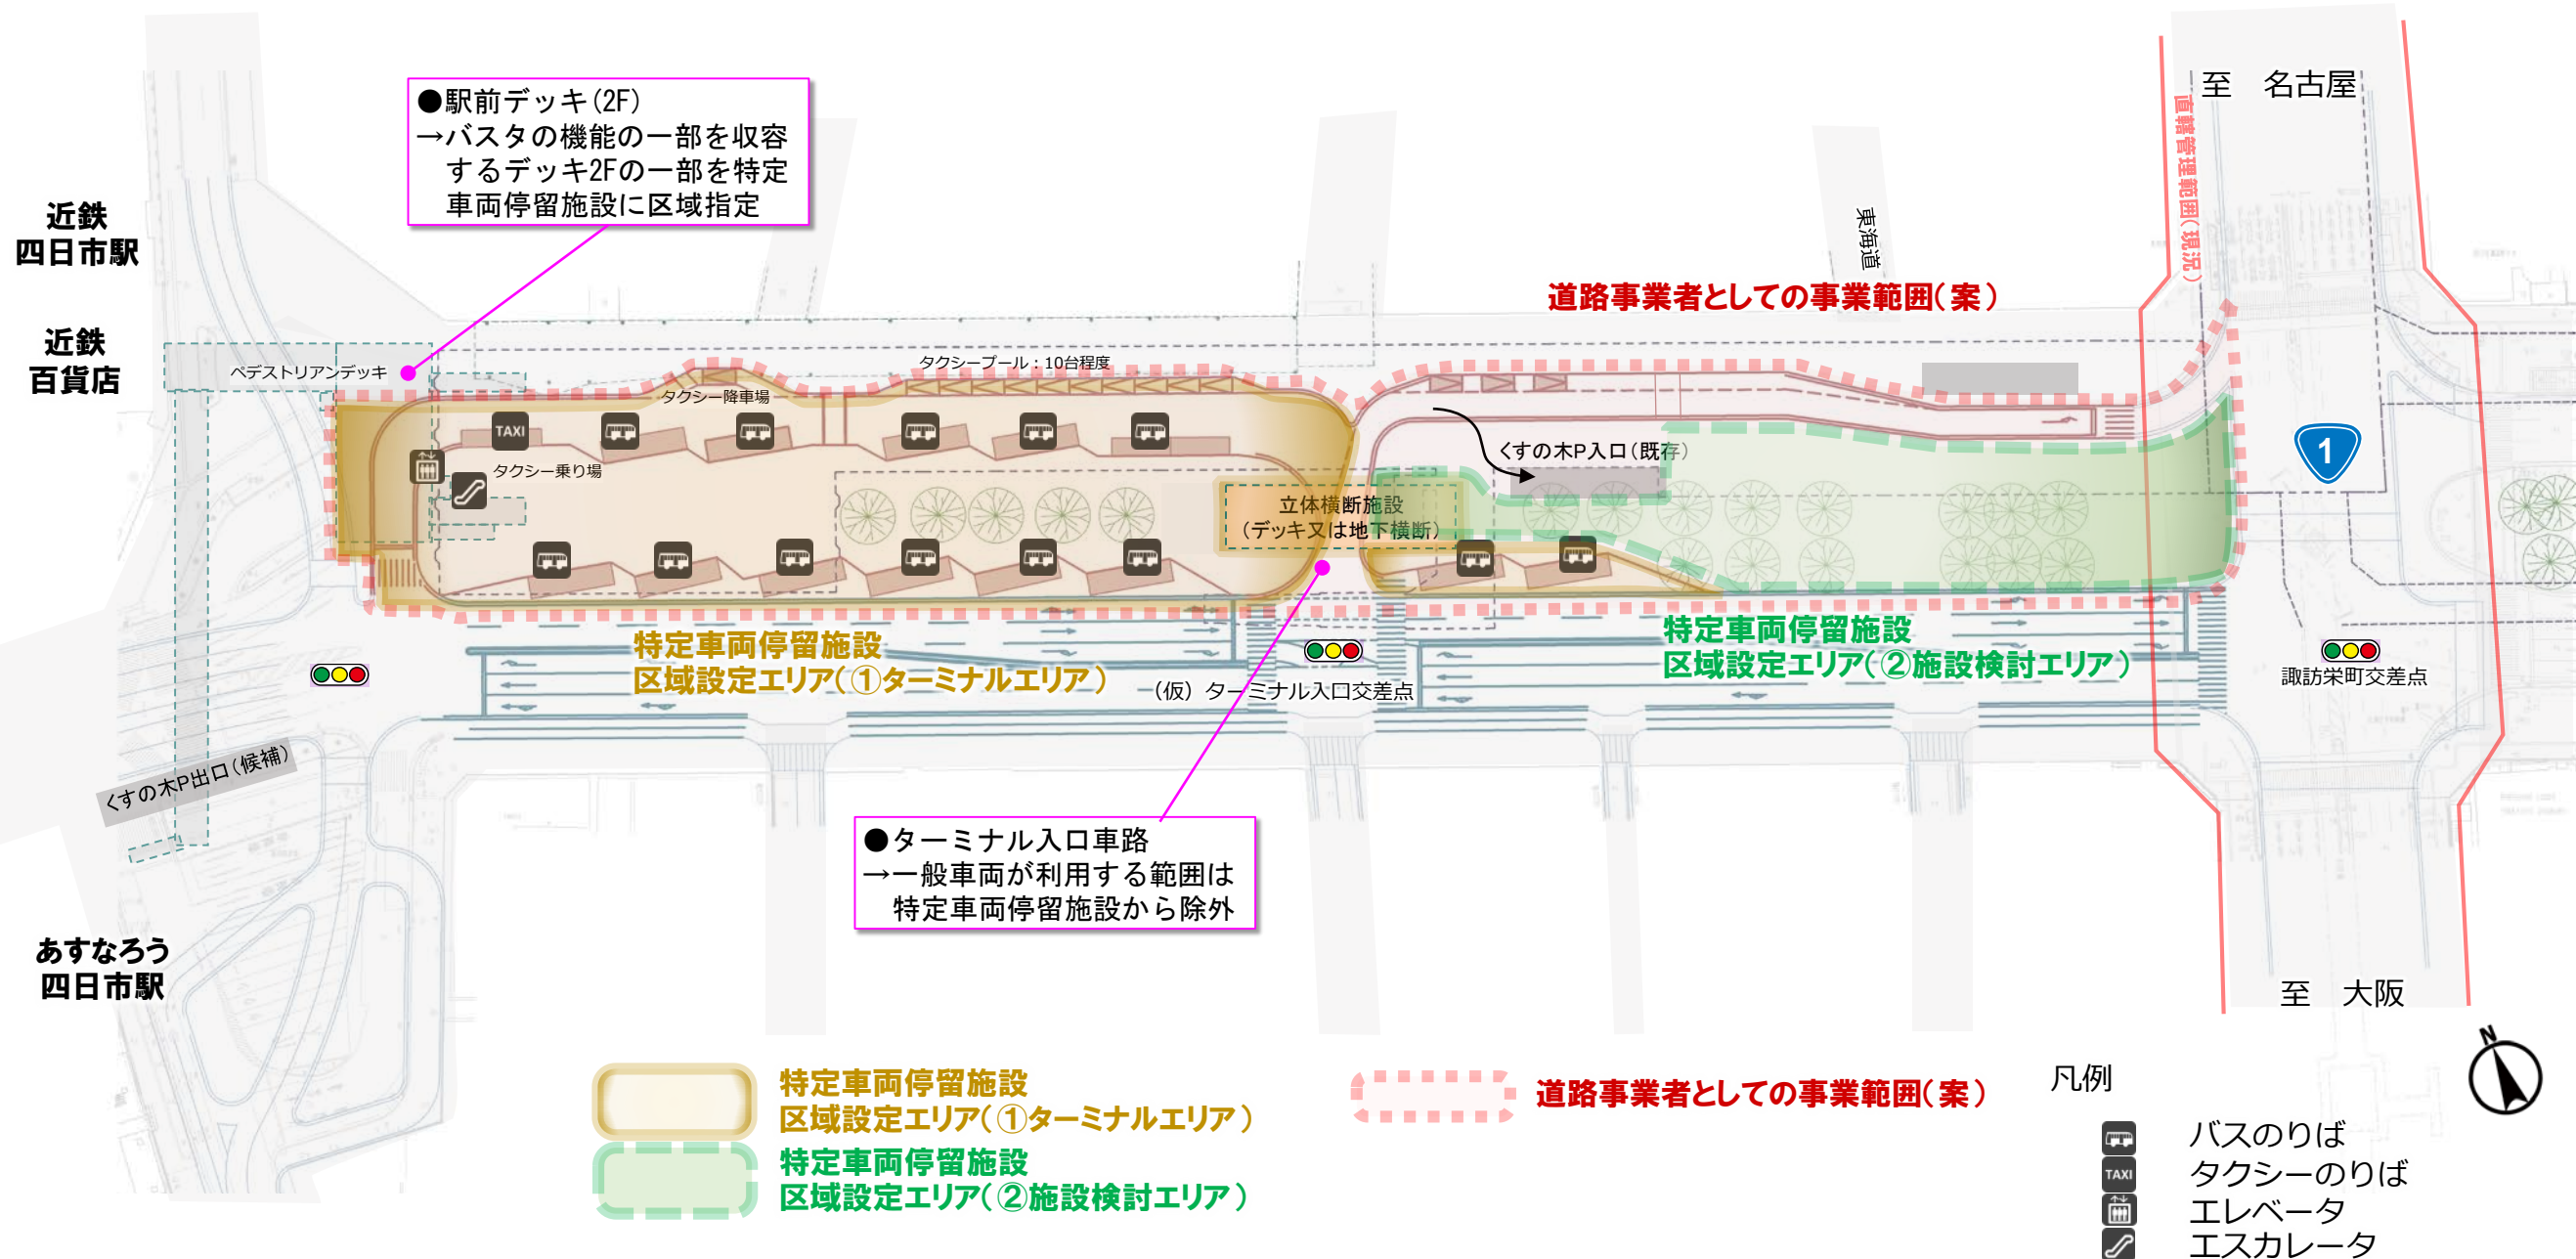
●駅前デッキ(2F)
→バスタの機能の一部を収容するデッキ2Fの一部を特定車両停留施設に区域指定

近鉄
四日市駅

近鉄
百貨店

ペデストリアンデッキ

タクシープール：10台程度

タクシー降車場

TAXI

タクシー乗り場

立体横断施設
（デッキ又は地下横断）

くすの木P入口（既存）

至　名古屋

直轄管理範囲（現況）

東海道

道路事業者としての事業範囲（案）

1

特定車両停留施設
区域設定エリア（①ターミナルエリア）

（仮）ターミナル入口交差点

特定車両停留施設
区域設定エリア（②施設検討エリア）

諏訪栄町交差点

くすの木P出口（候補）

●ターミナル入口車路
→一般車両が利用する範囲は特定車両停留施設から除外

あすなろう
四日市駅

至　大阪

特定車両停留施設
区域設定エリア（①ターミナルエリア）

特定車両停留施設
区域設定エリア（②施設検討エリア）

道路事業者としての事業範囲（案）

凡例

バスのりば
TAXI タクシーのりば
エレベータ
エスカレータ